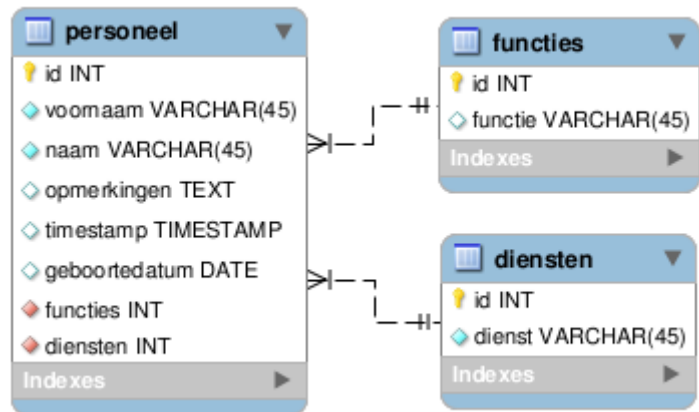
personeel
id INT
voornaam VARCHAR(45)
naam VARCHAR(45)
opmerkingen TEXT
timestamp TIMESTAMP
geboortedatum DATE
functies INT
diensten INT
Indexes

functies
id INT
functie VARCHAR(45)
Indexes

diensten
id INT
dienst VARCHAR(45)
Indexes